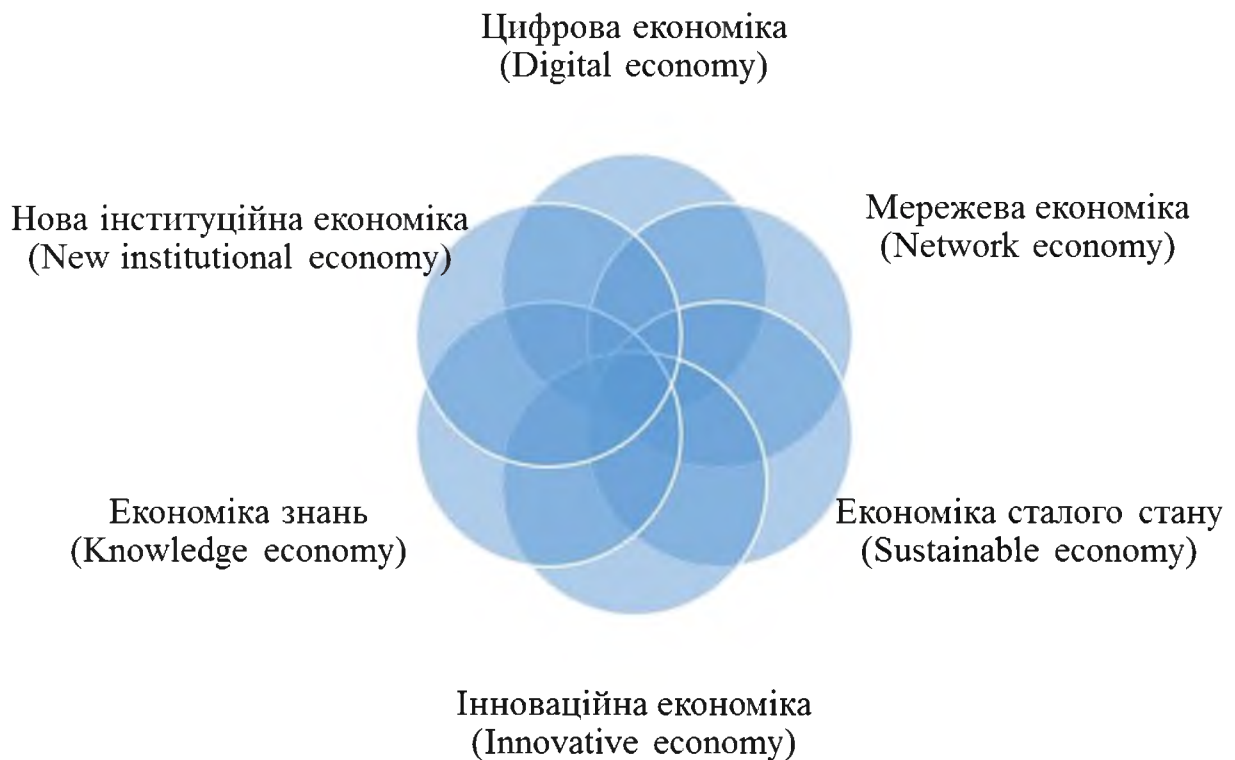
Цифрова економіка
(Digital economy)

Нова інституційна економіка
(New institutional economy)

Мережева економіка
(Network economy)

Економіка знань
(Knowledge economy)

Економіка сталого стану
(Sustainable economy)

Інноваційна економіка
(Innovative economy)